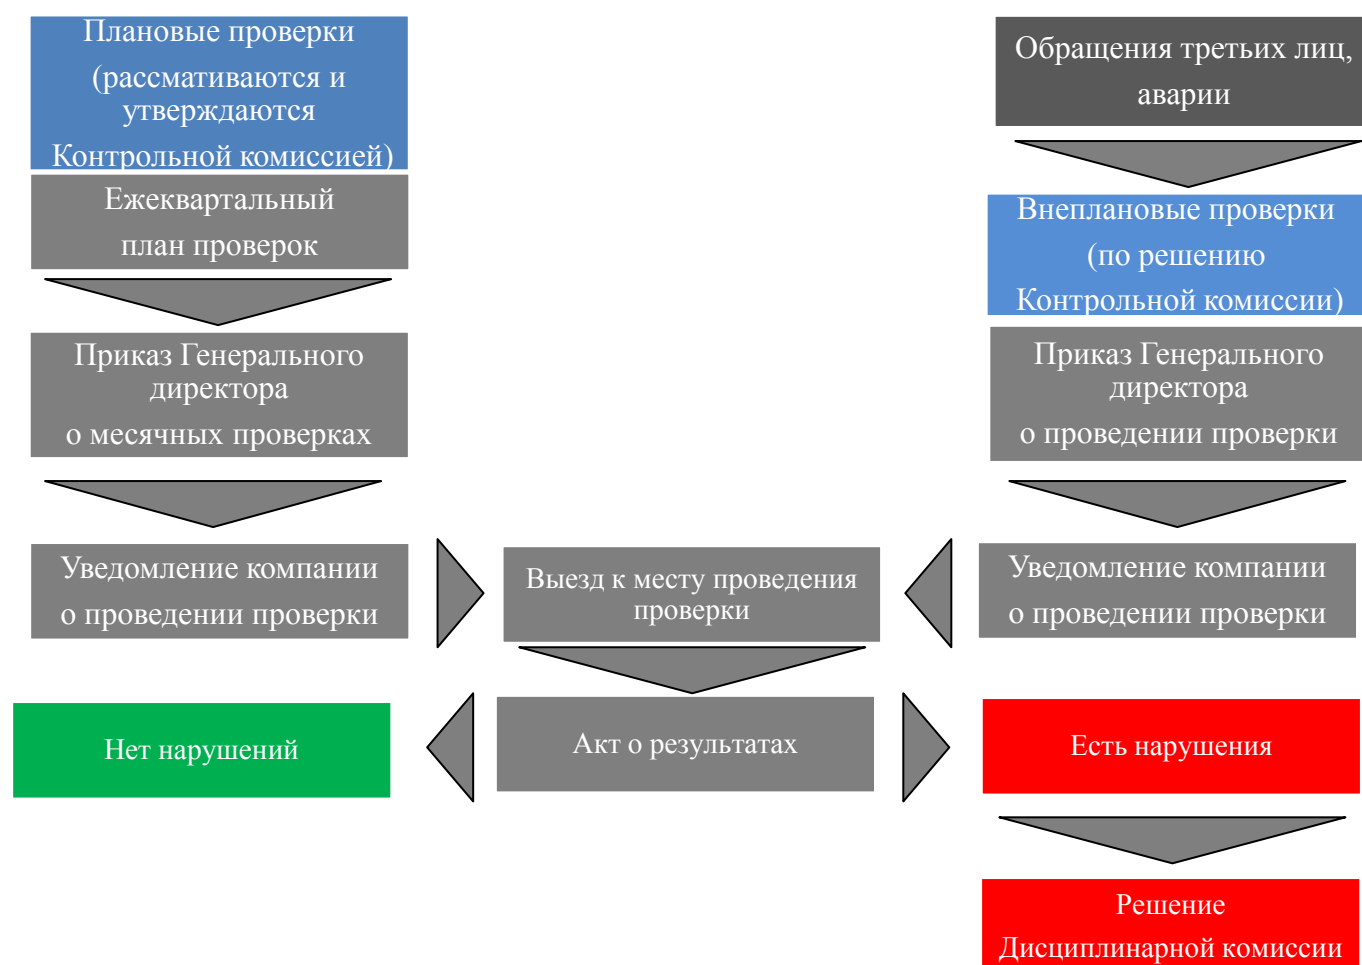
Плановые проверки (рассмативаются и утверждаются Контрольной комиссией)

Ежеквартальный план проверок

Приказ Генерального директора о месячных проверках

Уведомление компании о проведении проверки

Обращения третьих лиц, аварии

Внеплановые проверки (по решению Контрольной комиссии)

Приказ Генерального директора о проведении проверки

Уведомление компании о проведении проверки

Выезд к месту проведения проверки

Акт о результатах

Нет нарушений

Есть нарушения

Решение Дисциплинарной комиссии